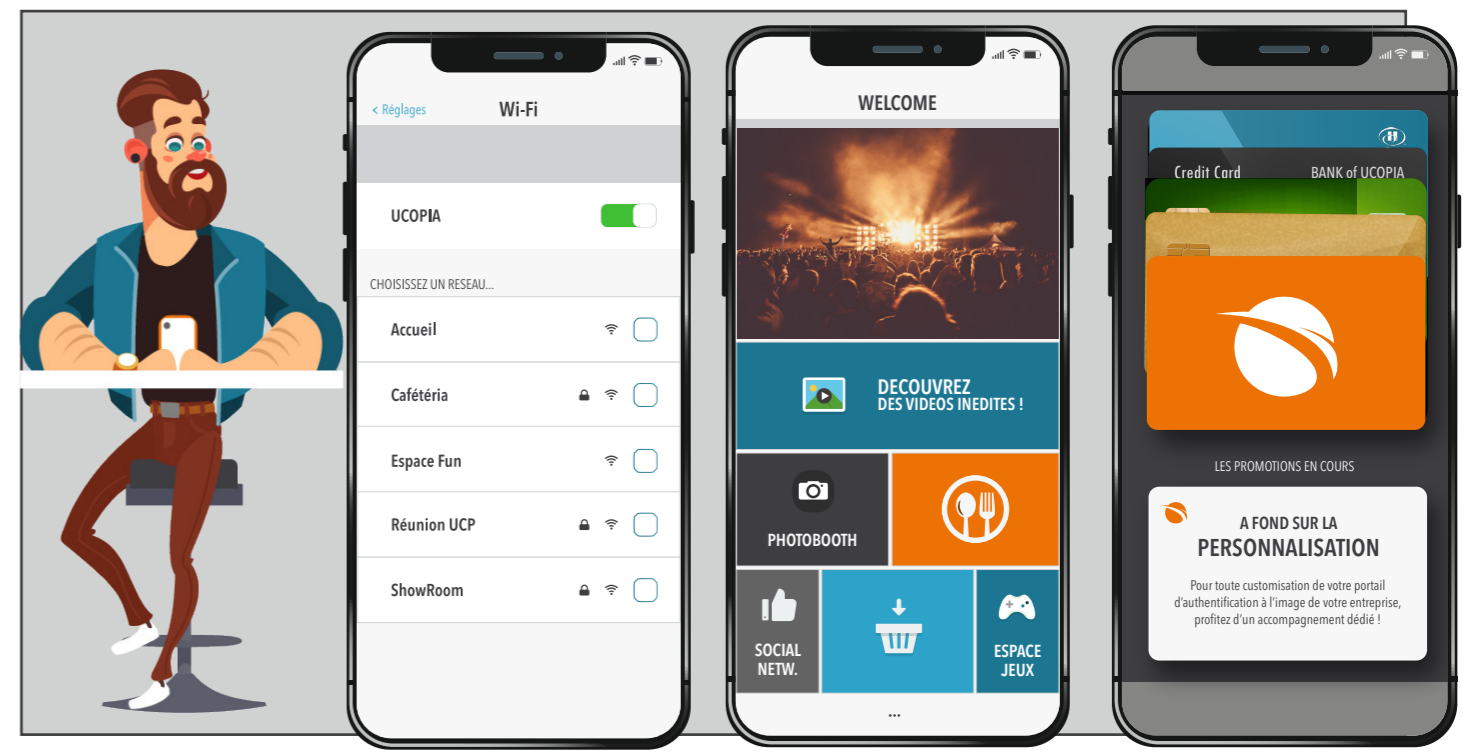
< Réglages

Wi-Fi

UCOPIA

CHOISISSEZ UN RESEAU...

Accueil

Cafétéria

Espace Fun

Réunion UCP

ShowRoom

WELCOME

DECOUVREZ
DES VIDEOS INEDITES !

PHOTOBOOTH

SOCIAL NETW.

ESPACE JEUX

...

Credit Card

BANK of UCOPIA

LES PROMOTIONS EN COURS

A FOND SUR LA
PERSONNALISATION

Pour toute customisation de votre portail d'authentification à l'image de votre entreprise, profitez d'un accompagnement dédié !